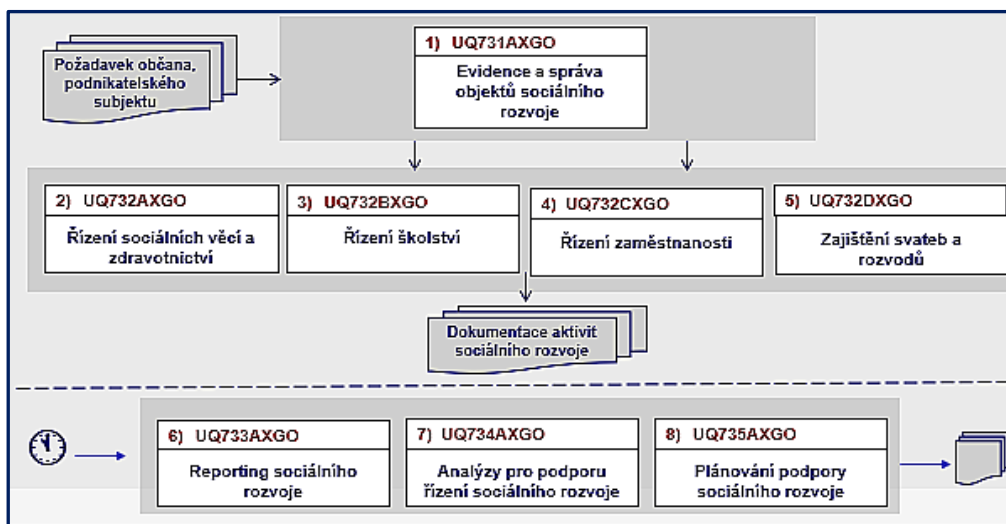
Požadavek občana, podnikatelského subjektu

1) UQ731AXGO

Evidence a správa objektů sociálního rozvoje

2) UQ732AXGO

Řízení sociálních věcí a zdravotnictví

3) UQ732BXGO

Řízení školství

4) UQ732CXGO

Řízení zaměstnanosti

5) UQ732DXGO

Zajištění svateb a rozvodů

Dokumentace aktivit sociálního rozvoje

6) UQ733AXGO

Reporting sociálního rozvoje

7) UQ734AXGO

Analýzy pro podporu řízení sociálního rozvoje

8) UQ735AXGO

Plánování podpory sociálního rozvoje